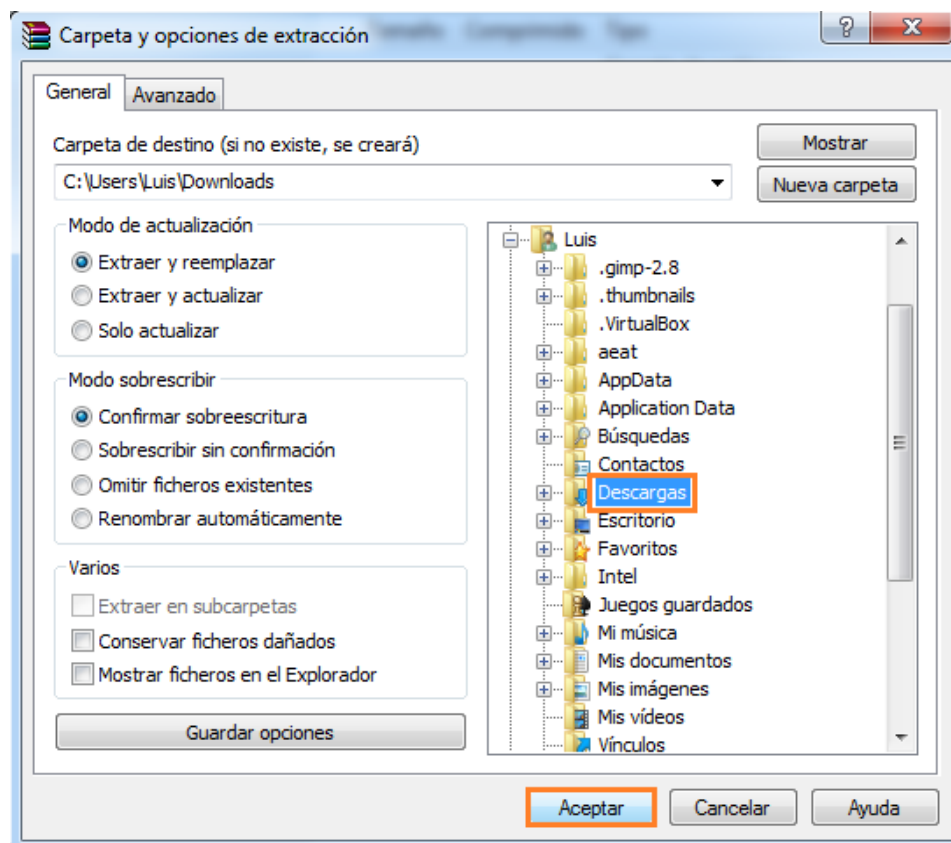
Carpeta y opciones de extracción

?
X

General
Avanzado

Carpeta de destino (si no existe, se creará)
C:\Users\Luis\Downloads

Mostrar
Nueva carpeta

Modo de actualización
Extraer y reemplazar
Extraer y actualizar
Solo actualizar

Modo sobrescribir
Confirmar sobreescritura
Sobrescribir sin confirmación
Omitir ficheros existentes
Renombrar automáticamente

Varios
Extraer en subcarpetas
Conservar ficheros dañados
Mostrar ficheros en el Explorador

Guardar opciones

Luis
.gimp-2.8
.thumbnails
.VirtualBox
aeat
AppData
Application Data
Búsquedas
Contactos
Descargas
Escritorio
Favoritos
Intel
Juegos guardados
Mi música
Mis documentos
Mis imágenes
Mis vídeos
Vínculos

Aceptar
Cancelar
Ayuda